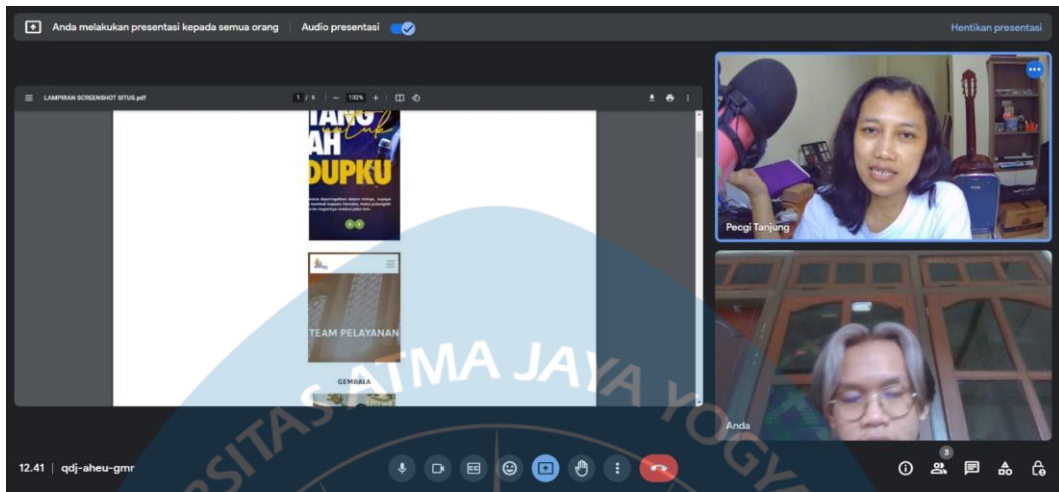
Anda melakukan presentasi kepada semua orang | Audio presentasi

Hentikan presentasi

LAMPIRAN SCREENSHOT SITUS.pdf

1 / 8 | — 132% +

TANG
untuk
AH
DUPKU

TEAM PELAYANAN

GEMBALA

Pecgi Tanjung

Anda

12.41 | qdj-aheu-gmr

3

SITAS ATMA JAYA YOGY